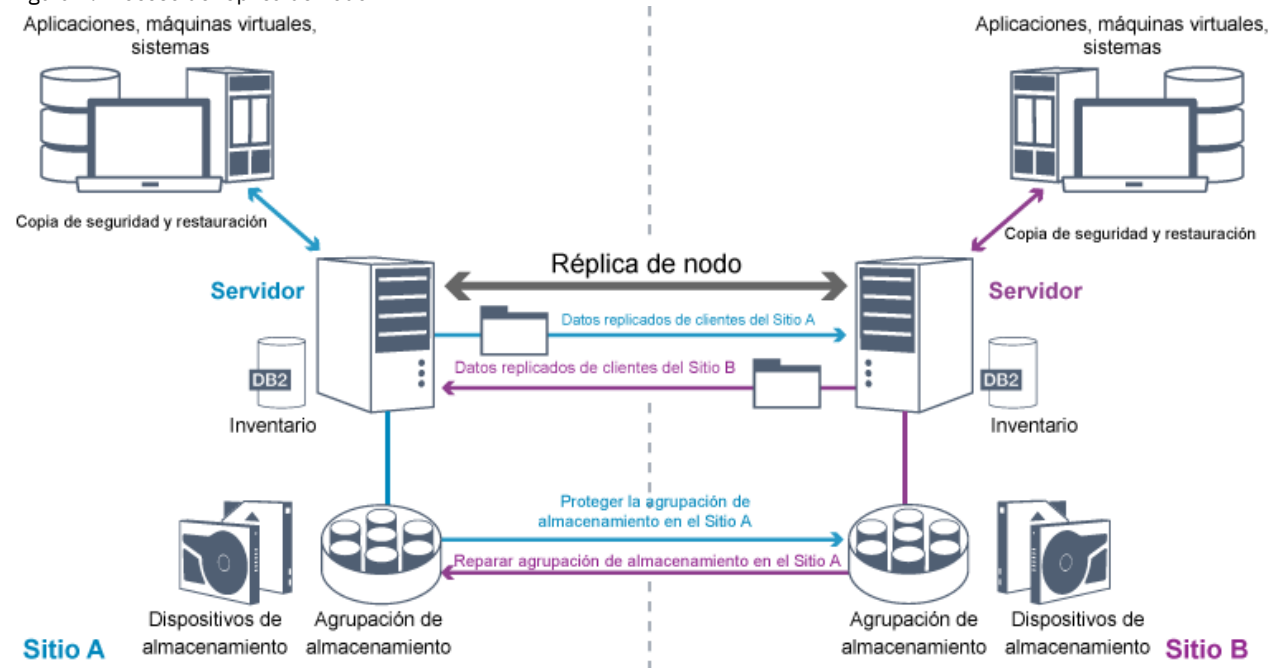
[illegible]

Aplicaciones, máquinas virtuales, sistemas

Aplicaciones, máquinas virtuales, sistemas

Copia de seguridad y restauración

Copia de seguridad y restauración

Réplica de nodo

Servidor

Servidor

Datos replicados de clientes del Sitio A

Datos replicados de clientes del Sitio B

DB2

DB2

Inventario

Inventario

Proteger la agrupación de almacenamiento en el Sitio A

Reparar agrupación de almacenamiento en el Sitio A

Dispositivos de almacenamiento

Agrupación de almacenamiento

Agrupación de almacenamiento

Dispositivos de almacenamiento

Sitio A

Sitio B